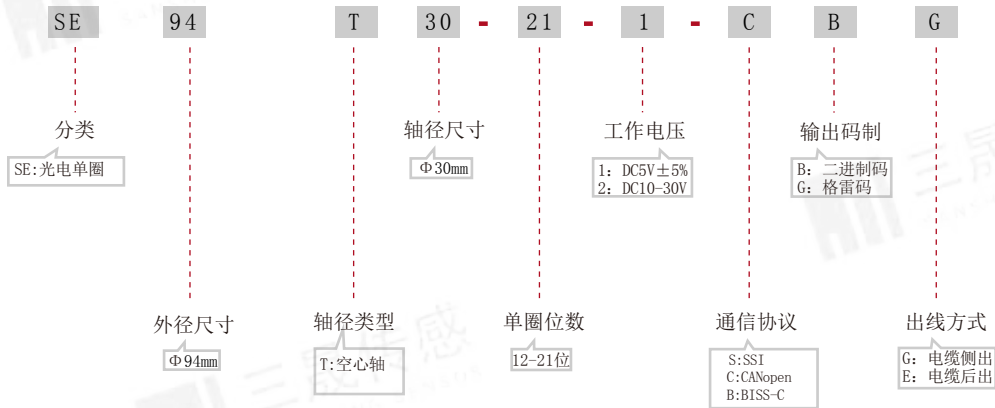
SE 94 T 30 - 21 - 1 - C B G

分类
SE:光电单圈

外径尺寸
Φ94mm

轴径类型
T:空心轴

轴径尺寸
Φ30mm

单圈位数
12-21位

工作电压
1：DC5V±5%
2：DC10-30V

通信协议
S:SSI
C:CANopen
B:BISS-C

输出码制
B：二进制码
G：格雷码

出线方式
G：电缆侧出
E：电缆后出